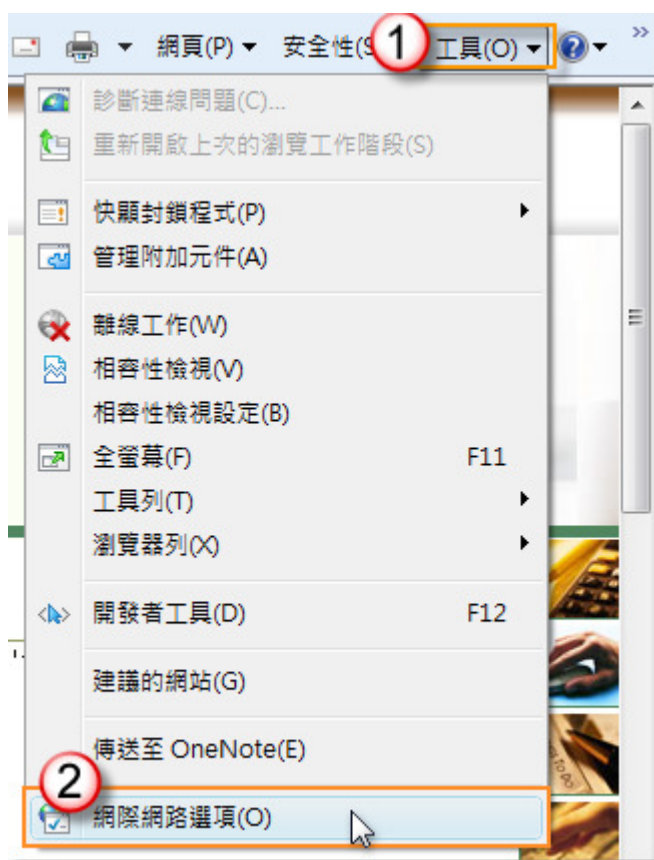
網頁(P) ▾ 安全性(S 1 工具(O) ▾

診斷連線問題(C)...
重新開啟上次的瀏覽工作階段(S)

快顯封鎖程式(P)
管理附加元件(A)

離線工作(W)
相容性檢視(V)
相容性檢視設定(B)
全螢幕(F) F11
工具列(T)
瀏覽器列(X)

開發者工具(D) F12

建議的網站(G)

傳送至 OneNote(E)

2
網際網路選項(O)